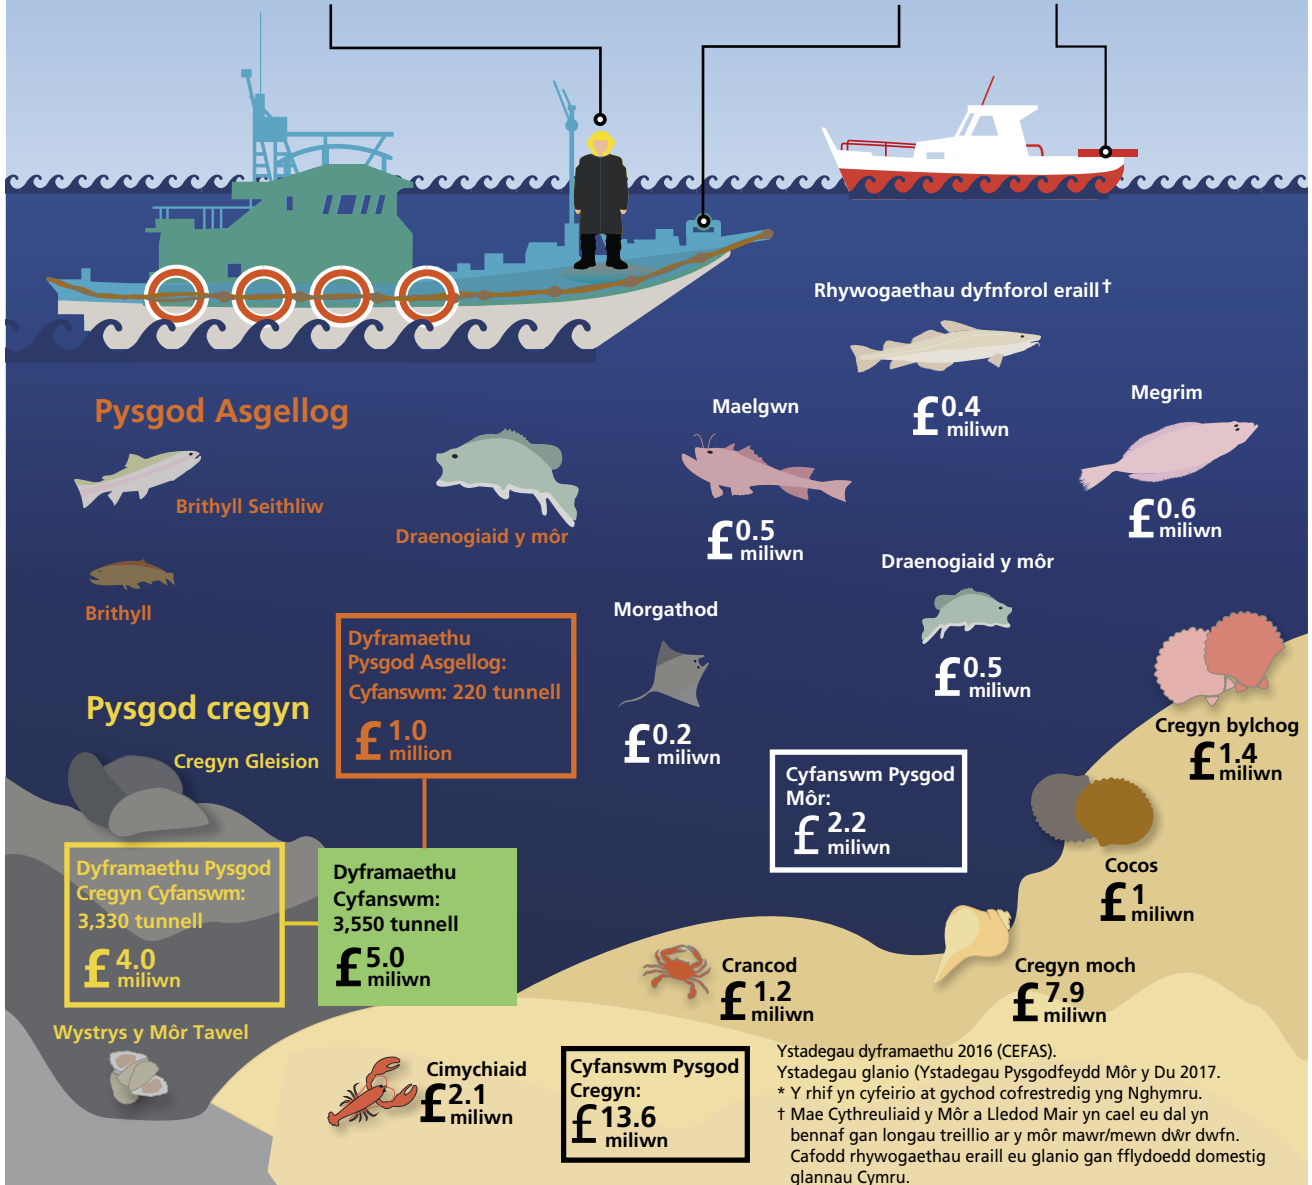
Rhywogaethau dyfnforol eraill†

Pysgod Asgellog

Maelgwn

£0.4 miliwn

Megrim

Brithyll Seithliw

Draenogiaid y môr

£0.5 miliwn

£0.6 miliwn

Draenogiaid y môr

Brithyll

Morgathod

Dyframaethu Pysgod Asgellog: Cyfanswm: 220 tunnell

£1.0 million

£0.5 miliwn

Pysgod cregyn

£0.2 miliwn

Cregyn bylchog

£1.4 miliwn

Cregyn Gleision

Cyfanswm Pysgod Môr:

£2.2 miliwn

Dyframaethu Pysgod Cregyn Cyfanswm: 3,330 tunnell

£4.0 miliwn

Dyframaethu Cyfanswm: 3,550 tunnell

£5.0 miliwn

Cocos

£1 miliwn

Crancod

£1.2 miliwn

Cregyn moch

£7.9 miliwn

Wystrys y Môr Tawel

Cimychiaid

£2.1 miliwn

Cyfanswm Pysgod Cregyn:

£13.6 miliwn

Ystadegau dyframaethu 2016 (CEFAS).
Ystadegau glanio (Ystadegau Pysgodfeydd Môr y Du 2017.
* Y rhif yn cyfeirio at gychod cofrestredig yng Nghymru.
† Mae Cythreuliaid y Môr a Lledod Mair yn cael eu dal yn bennaf gan longau treillio ar y môr mawr/mewn dŵr dwfn. Cafodd rhywogaethau eraill eu glanio gan fflydoedd domestig glannau Cymru.